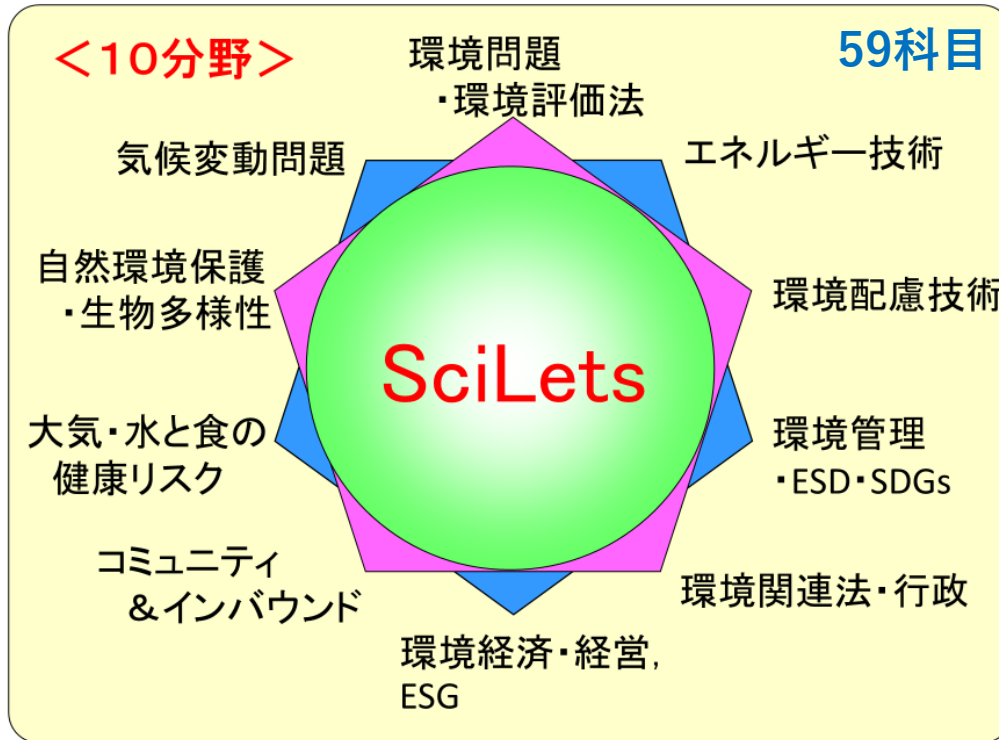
＜10分野＞

59科目

環境問題
・環境評価法

エネルギー技術

環境配慮技術

環境管理
・ESD・SDGs

環境関連法・行政

環境経済・経営,
ESG

コミュニティ
＆インバウンド

大気・水と食の
健康リスク

自然環境保護
・生物多様性

気候変動問題

SciLets